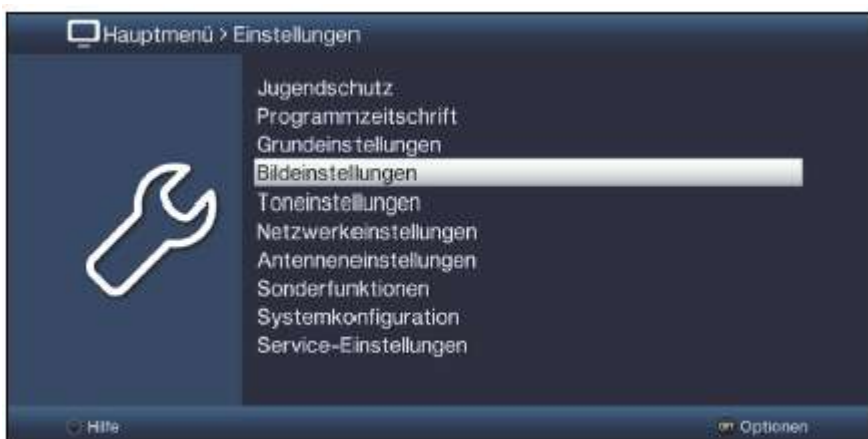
Hauptmenü > Einstellungen

Jugendschutz
Programmzeitschrift
Grundeinstellungen
Bildeinstellungen
Toneinstellungen
Netzwerkeinstellungen
Antenneneinstellungen
Sonderfunktionen
Systemkonfiguration
Service-Einstellungen

Hilfe

OPT Optionen